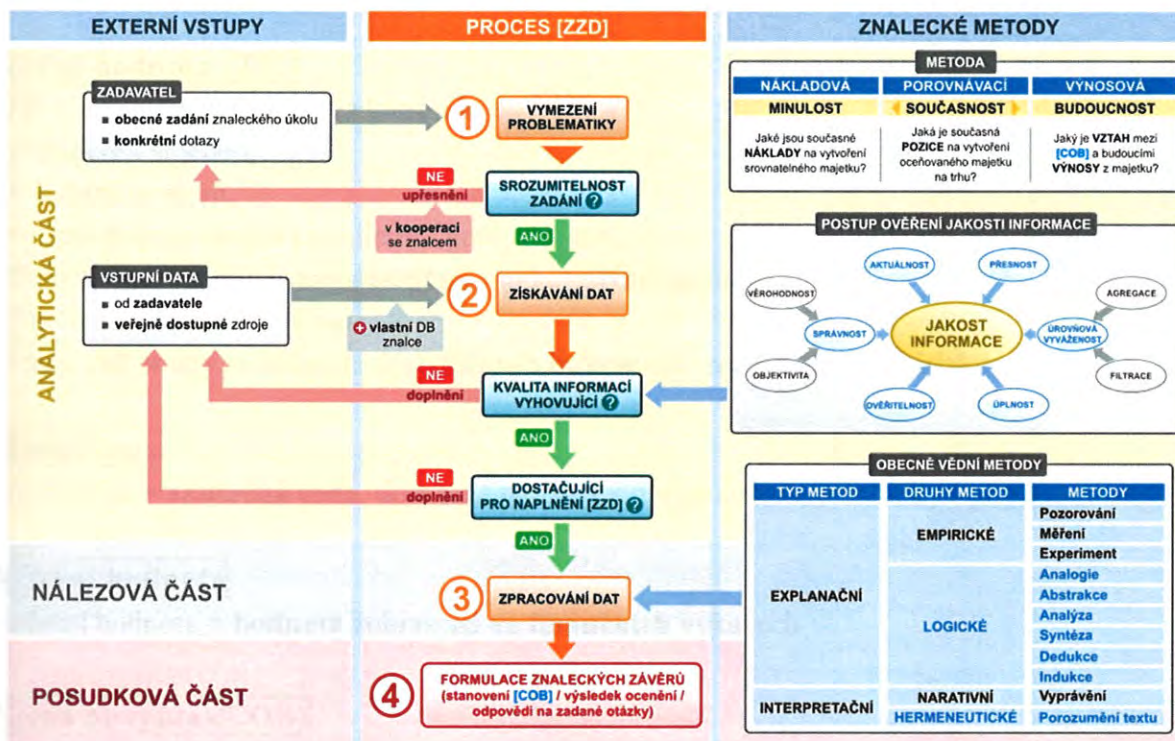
EXTERNÍ VSTUPY

PROCES [ZZD]

ZNALECKÉ METODY

ANALYTICKÁ ČÁST

ZADAVATEL
- obecné zadání znaleckého úkolu
- konkrétní dotazy

1 VYMEZENÍ PROBLEMATIKY

NE upřesnění

SROZUMITELNOST ZADÁNÍ ?

v kooperaci se znalcem

ANO

VSTUPNÍ DATA
- od zadavatele
- veřejně dostupné zdroje

2 ZÍSKÁVÁNÍ DAT

vlastní DB znalce

NE doplnění

KVALITA INFORMACÍ VYHOVUJÍCÍ ?

ANO

NE doplnění

DOSTAČUJÍCÍ PRO NAPLNĚNÍ [ZZD] ?

ANO

NÁLEZOVÁ ČÁST

3 ZPRACOVÁNÍ DAT

POSUDKOVÁ ČÁST

4 FORMULACE ZNALECKÝCH ZÁVĚRŮ (stanovení [COB] / výsledek ocenění / odpovědi na zadané otázky)

METODA

| NÁKLADOVÁ | POROVNÁVACÍ | VÝNOSOVÁ |
|---|---|---|
| MINULOST | SOUČASNOST | BUDOUCNOST |
| Jaké jsou současné NÁKLADY na vytvoření srovnatelného majetku? | Jaká je současná POZICE na vytvoření oceňovaného majetku na trhu? | Jaký je VZTAH mezi [COB] a budoucími VÝNOSY z majetku? |

POSTUP OVĚŘENÍ JAKOSTI INFORMACE

JAKOST INFORMACE

AKTUÁLNOST
PŘESNOST
VĚROHODNOST
SPRÁVNOST
OBJEKTIVITA
OVĚŘITELNOST
ÚPLNOST
AGREGACE
ÚROVŇOVÁ VYVÁŽENOST
FILTRACE

OBECNĚ VĚDNÍ METODY

| TYP METOD | DRUHY METOD | METODY |
|---|---|---|
| EXPLANAČNÍ | EMPIRICKÉ | Pozorování |
| | | Měření |
| | | Experiment |
| | LOGICKÉ | Analogie |
| | | Abstrakce |
| | | Analýza |
| | | Syntéza |
| | | Dedukce |
| | | Indukce |
| INTERPRETAČNÍ | NARATIVNÍ | Vyprávění |
| | HERMENEUTICKÉ | Porozumění textu |